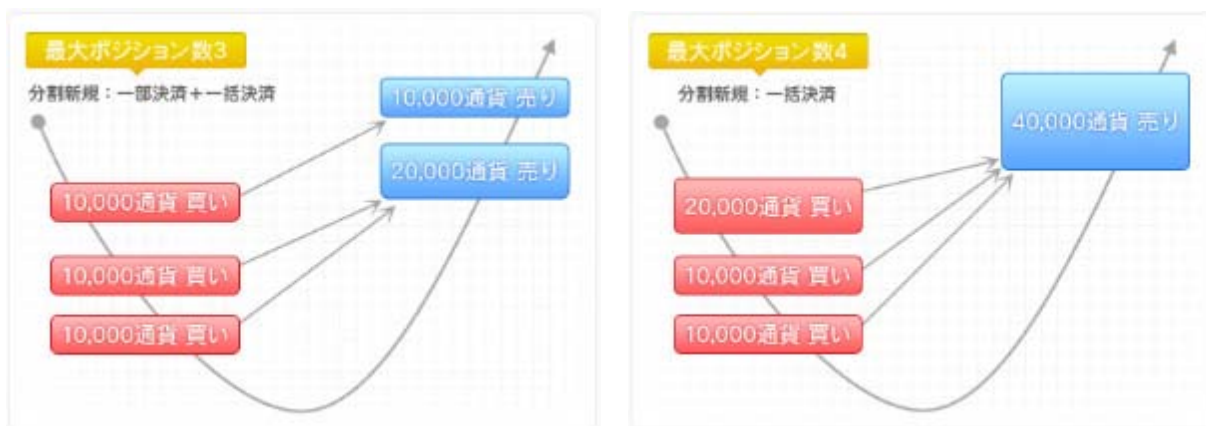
最大ポジション数3

分割新規：一部決済＋一括決済

10,000通貨 売り

20,000通貨 売り

10,000通貨 買い

10,000通貨 買い

10,000通貨 買い

最大ポジション数4

分割新規：一括決済

40,000通貨 売り

20,000通貨 買い

10,000通貨 買い

10,000通貨 買い